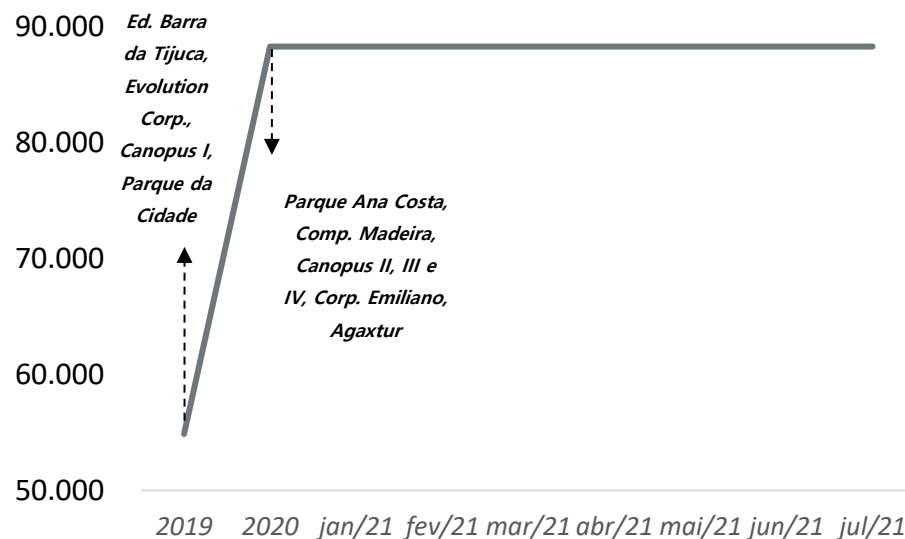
90.000
80.000
70.000
60.000
50.000

Ed. Barra da Tijuca, Evolution Corp., Canopus I, Parque da Cidade

Parque Ana Costa, Comp. Madeira, Canopus II, III e IV, Corp. Emiliano, Agaxtur

2019 2020 jan/21 fev/21 mar/21 abr/21 mai/21 jun/21 jul/21